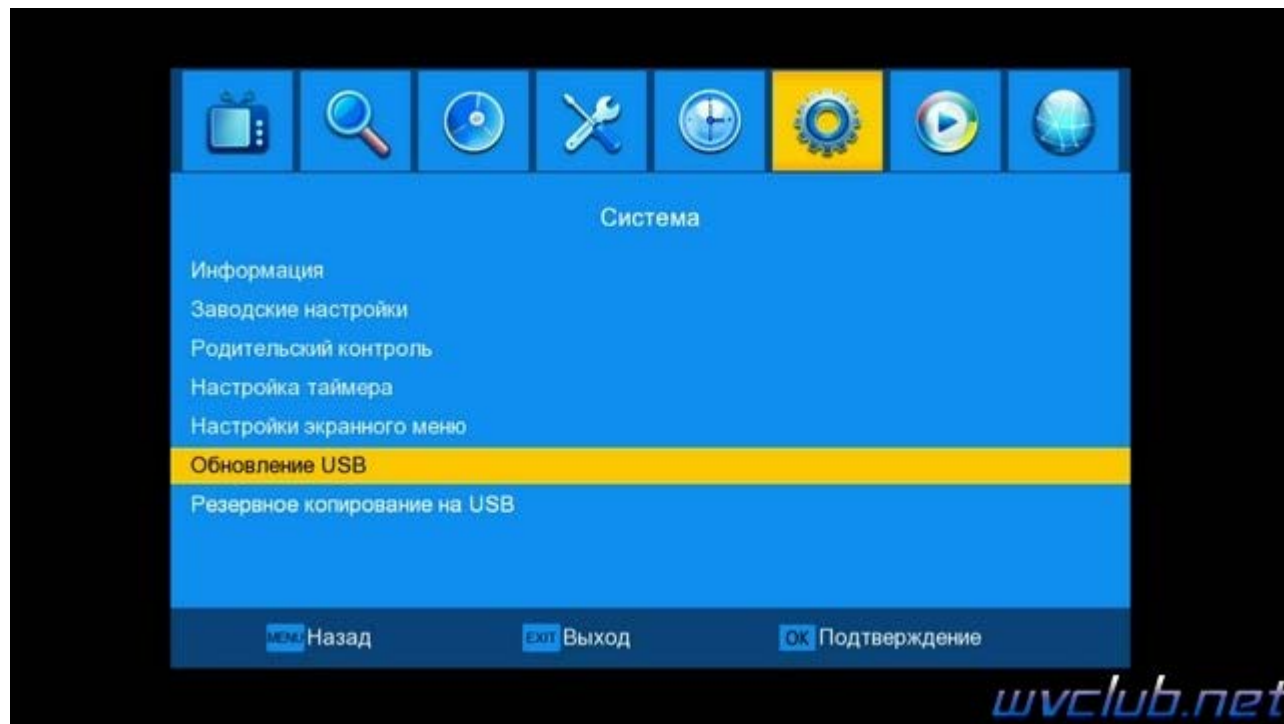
Система

Информация
Заводские настройки
Родительский контроль
Настройка таймера
Настройки экранного меню
Обновление USB
Резервное копирование на USB

MENU Назад EXIT Выход OK Подтверждение

wvclub.net